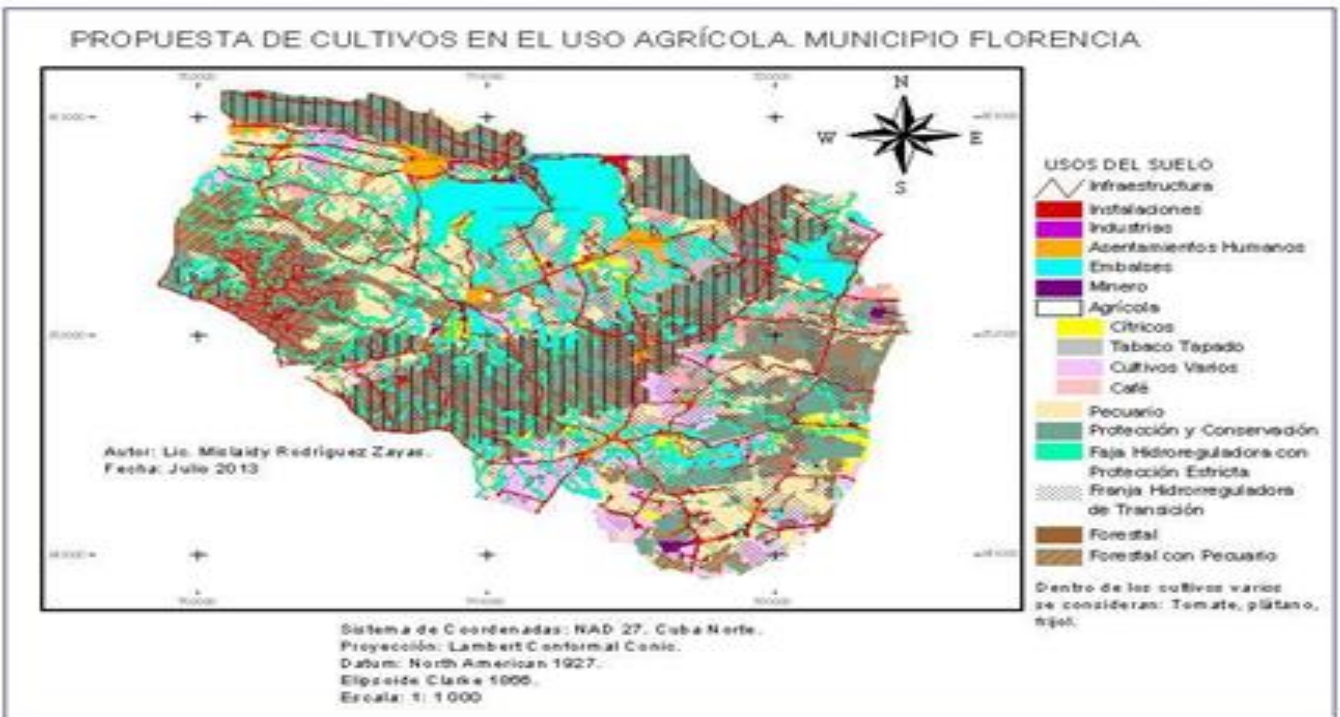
PROPUESTA DE CULTIVOS EN EL USO AGRÍCOLA. MUNICIPIO FLORENCIA

N
W
E
S

USOS DEL SUELO
Infraestructura
Instalaciones
Industrias
Asentamientos Humanos
Embalses
Minero
Agrícola
Cítricos
Tabaco Tapado
Cultivos Varios
Café
Pecuario
Protección y Conservación
Faja Hidroreguladora con Protección Estricta
Franja Hidrorreguladora de Transición
Forestal
Forestal con Pecuario

Dentro de los cultivos varios se consideran: Tomate, plátano, frijol.

Autor: Lic. Mislaidy Rodríguez Zayas.
Fecha: Julio 2013

Sistema de Coordenadas: NAD 27. Cuba Norte.
Proyección: Lambert Conformal Conic.
Datum: North American 1927.
Elipsoide Clarke 1866.
Escala: 1: 1 000